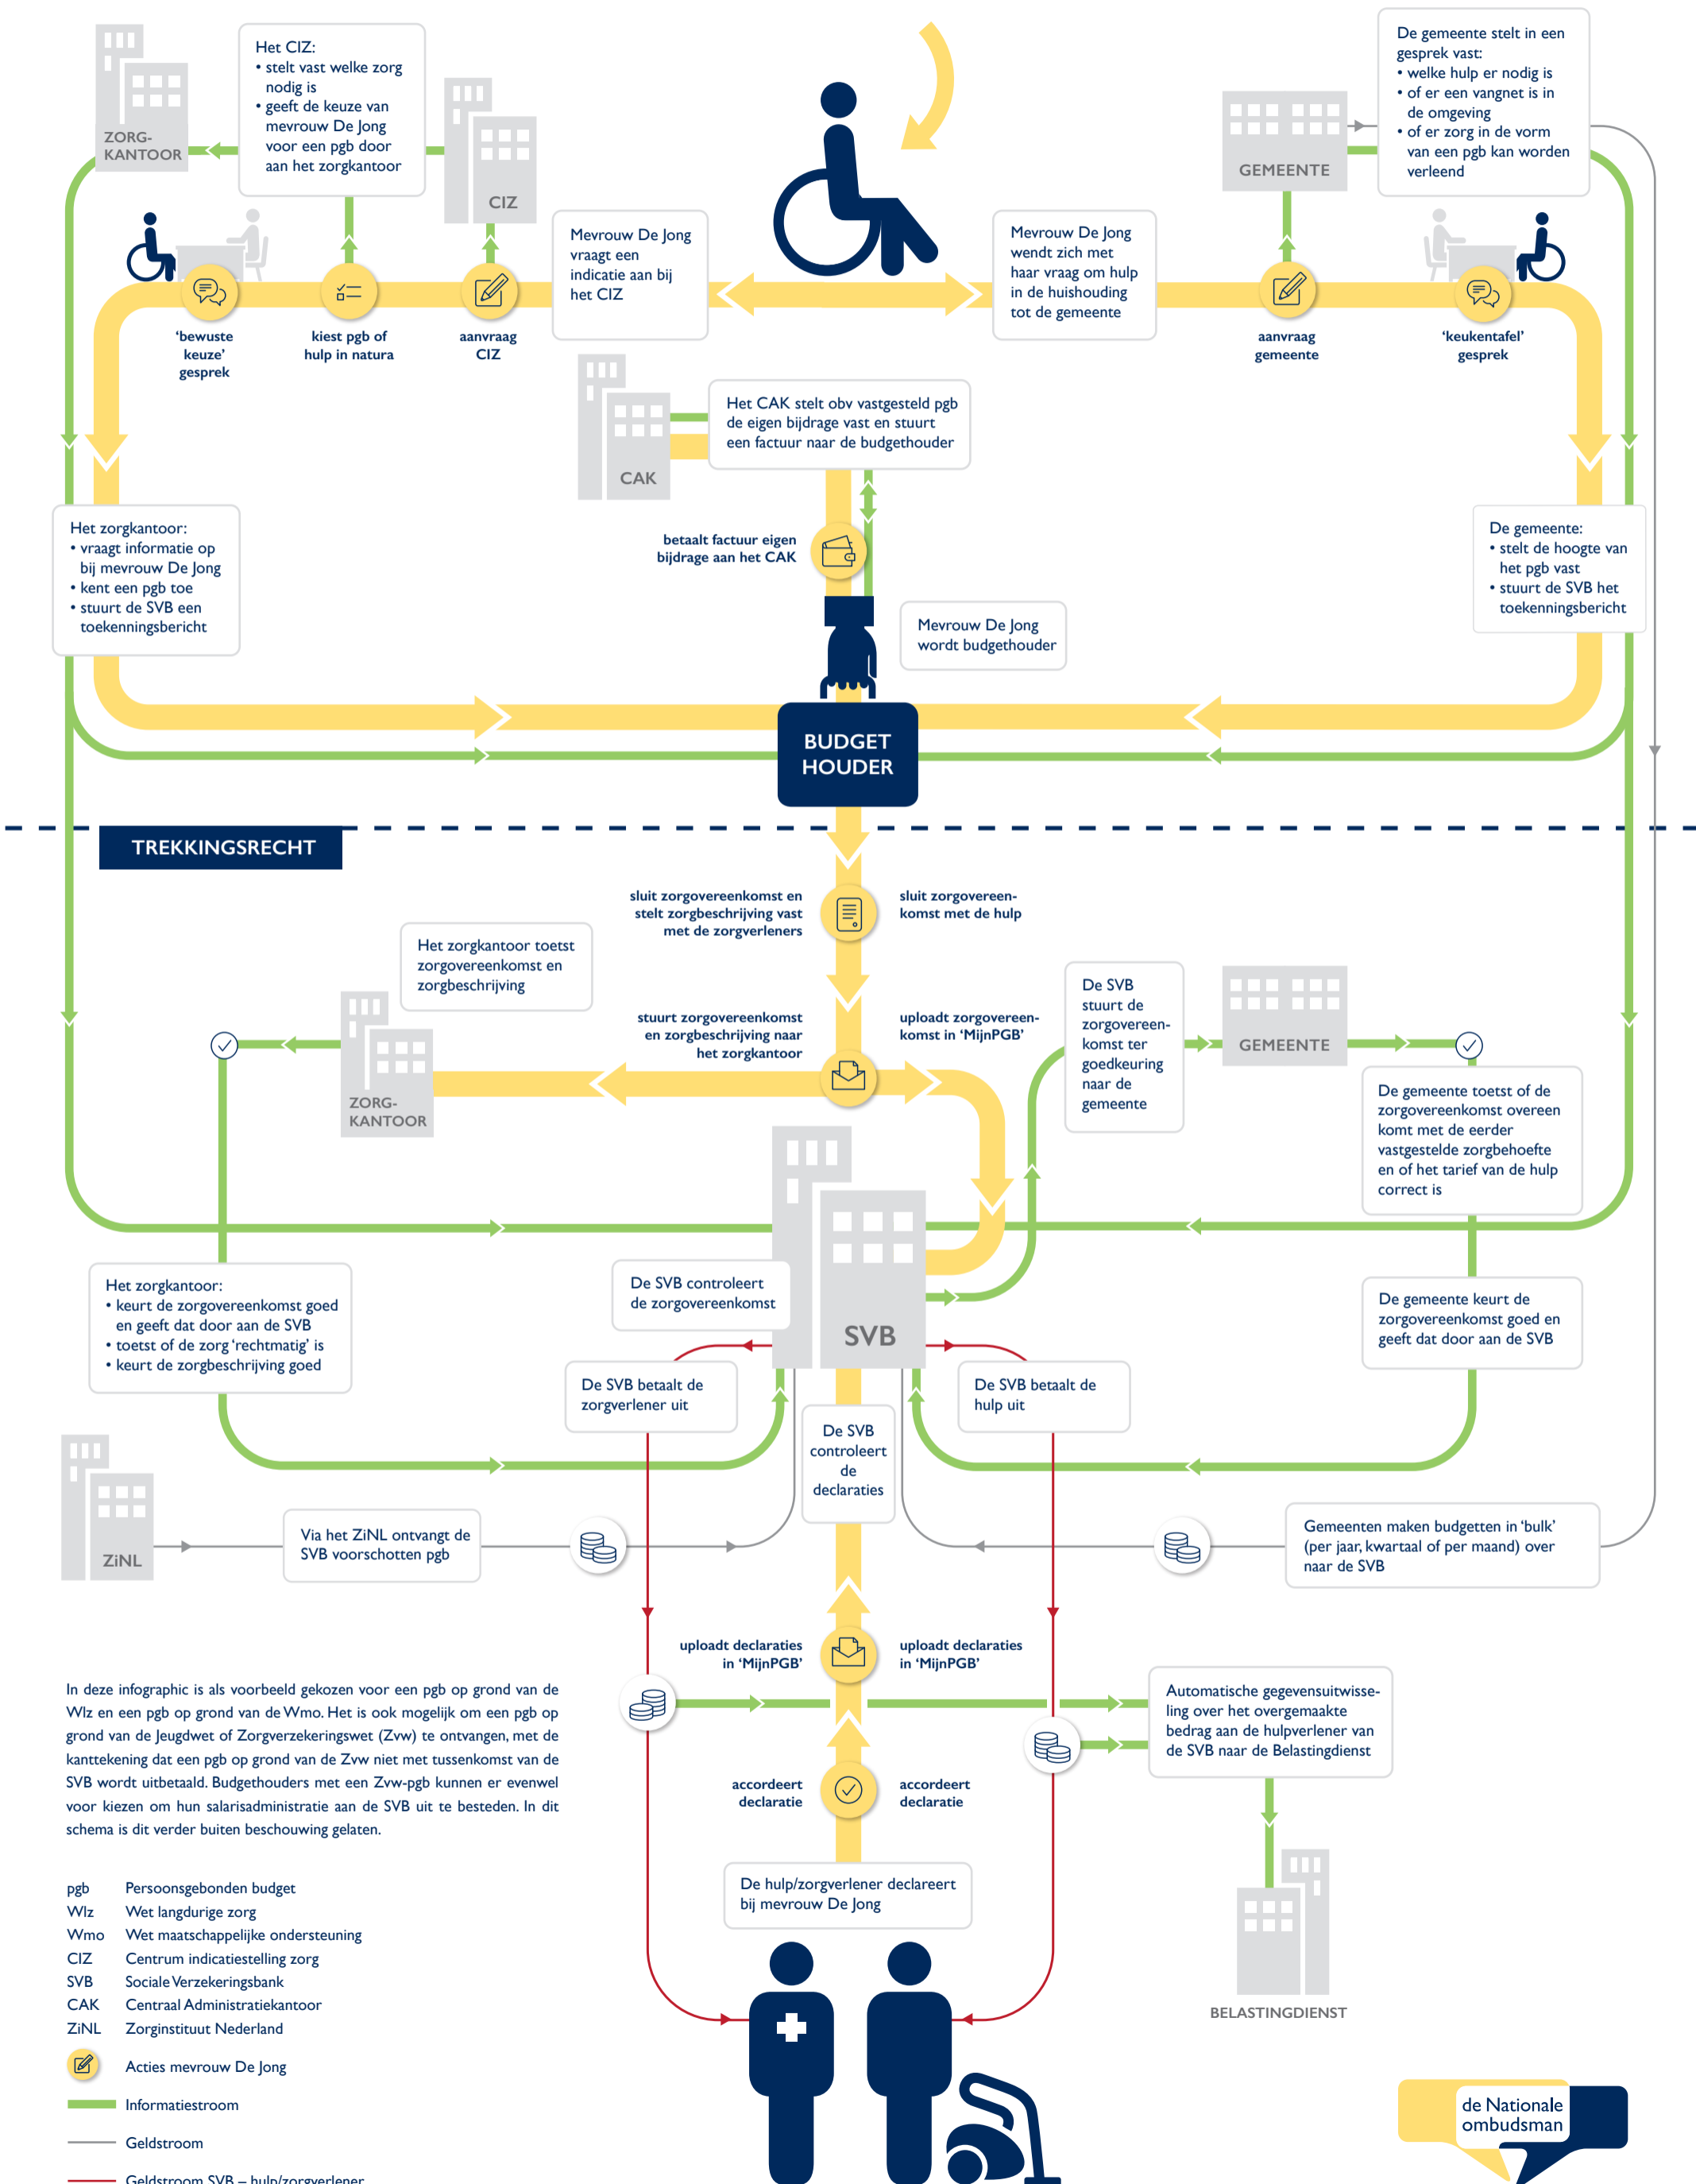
ZORG-KANTOOR

Het CIZ:
• stelt vast welke zorg nodig is
• geeft de keuze van mevrouw De Jong voor een pgb door aan het zorgkantoor

CIZ

Mevrouw De Jong vraagt een indicatie aan bij het CIZ

Mevrouw De Jong wendt zich met haar vraag om hulp in de huishouding tot de gemeente

GEMEENTE

De gemeente stelt in een gesprek vast:
• welke hulp er nodig is
• of er een vangnet is in de omgeving
• of er zorg in de vorm van een pgb kan worden verleend

'bewuste keuze' gesprek

kiest pgb of hulp in natura

aanvraag CIZ

aanvraag gemeente

'keukentafel' gesprek

CAK

Het CAK stelt obv vastgesteld pgb de eigen bijdrage vast en stuurt een factuur naar de budgethouder

Het zorgkantoor:
• vraagt informatie op bij mevrouw De Jong
• kent een pgb toe
• stuurt de SVB een toekenningsbericht

betaalt factuur eigen bijdrage aan het CAK

De gemeente:
• stelt de hoogte van het pgb vast
• stuurt de SVB het toekenningsbericht

Mevrouw De Jong wordt budgethouder

BUDGET HOUDER

TREKKINGSRECHT

sluit zorgovereenkomst en stelt zorgbeschrijving vast met de zorgverleners

sluit zorgovereenkomst met de hulp

Het zorgkantoor toetst zorgovereenkomst en zorgbeschrijving

stuurt zorgovereenkomst en zorgbeschrijving naar het zorgkantoor

uploadt zorgovereenkomst in 'MijnPGB'

De SVB stuurt de zorgovereenkomst ter goedkeuring naar de gemeente

GEMEENTE

ZORG-KANTOOR

De gemeente toetst of de zorgovereenkomst overeen komt met de eerder vastgestelde zorgbehoefte en of het tarief van de hulp correct is

Het zorgkantoor:
• keurt de zorgovereenkomst goed en geeft dat door aan de SVB
• toetst of de zorg 'rechtmatig' is
• keurt de zorgbeschrijving goed

De SVB controleert de zorgovereenkomst

SVB

De gemeente keurt de zorgovereenkomst goed en geeft dat door aan de SVB

De SVB betaalt de zorgverlener uit

De SVB controleert de declaraties

De SVB betaalt de hulp uit

ZiNL

Via het ZiNL ontvangt de SVB voorschotten pgb

Gemeenten maken budgetten in 'bulk' (per jaar, kwartaal of per maand) over naar de SVB

uploadt declaraties in 'MijnPGB'

uploadt declaraties in 'MijnPGB'

Automatische gegevensuitwisseling over het overgemaakte bedrag aan de hulpverlener van de SVB naar de Belastingdienst

accordeert declaratie

accordeert declaratie

De hulp/zorgverlener declareert bij mevrouw De Jong

BELASTINGDIENST

In deze infographic is als voorbeeld gekozen voor een pgb op grond van de Wlz en een pgb op grond van de Wmo. Het is ook mogelijk om een pgb op grond van de Jeugdwet of Zorgverzekeringswet (Zvw) te ontvangen, met de kanttekening dat een pgb op grond van de Zvw niet met tussenkomst van de SVB wordt uitbetaald. Budgethouders met een Zvw-pgb kunnen er evenwel voor kiezen om hun salarisadministratie aan de SVB uit te besteden. In dit schema is dit verder buiten beschouwing gelaten.

| | |
|---|---|
| pgb | Persoonsgebonden budget |
| Wlz | Wet langdurige zorg |
| Wmo | Wet maatschappelijke ondersteuning |
| CIZ | Centrum indicatiestelling zorg |
| SVB | Sociale Verzekeringsbank |
| CAK | Centraal Administratiekantoor |
| ZiNL | Zorginstituut Nederland |

Acties mevrouw De Jong

Informatiestroom

Geldstroom

Geldstroom SVB – hulp/zorgverlener

de Nationale ombudsman